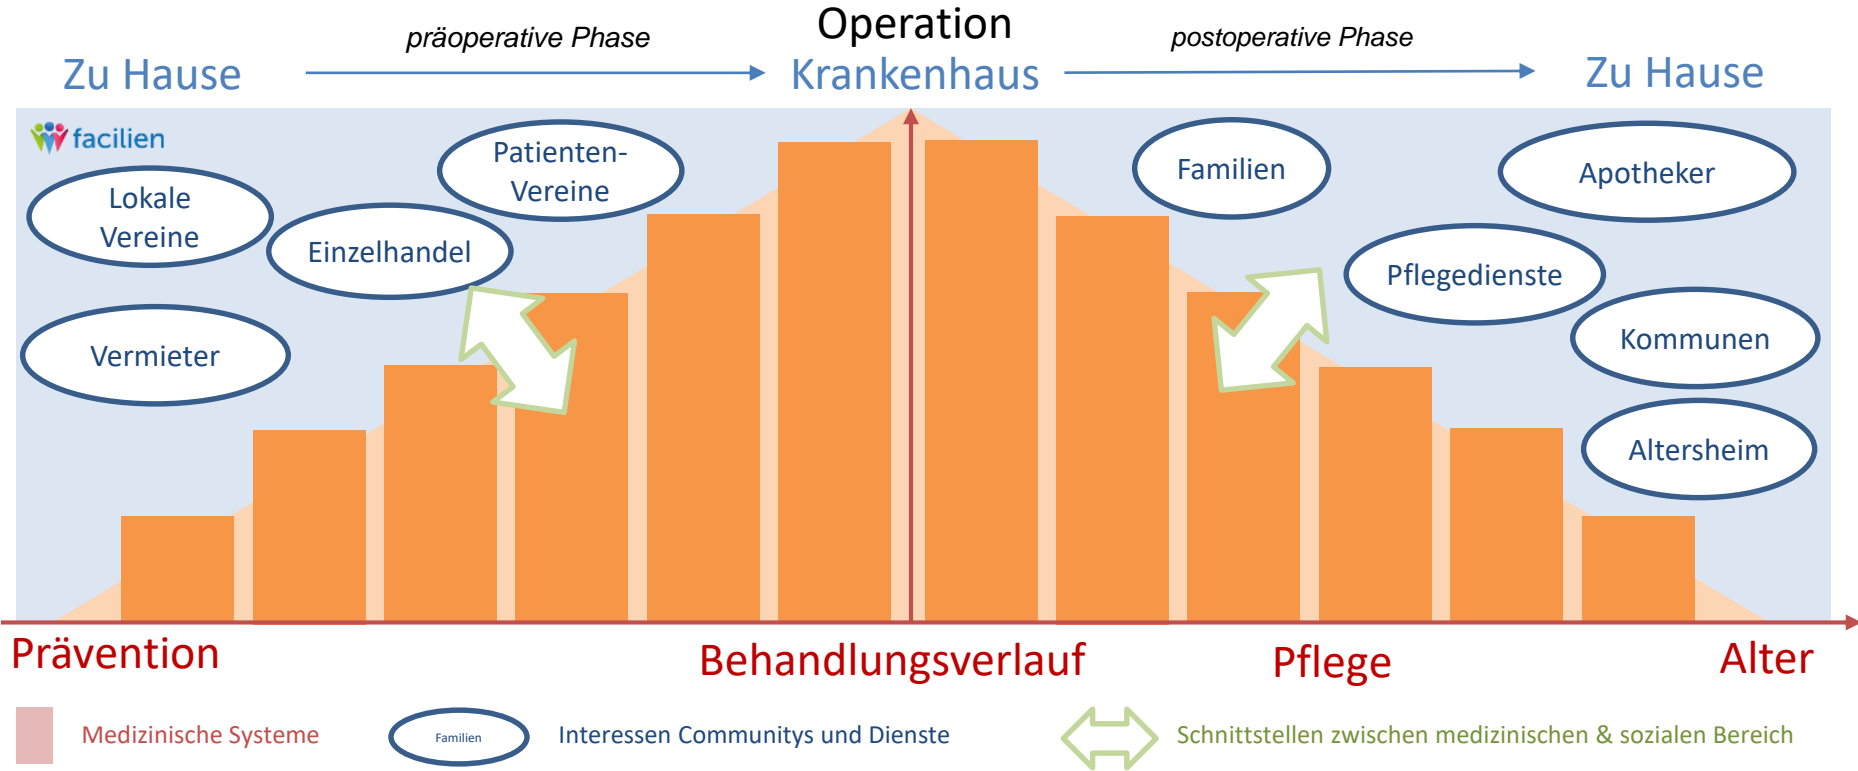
Zu Hause

präoperative Phase

Operation

Krankenhaus

postoperative Phase

Zu Hause

facilien

Lokale Vereine

Patienten-Vereine

Einzelhandel

Vermieter

Familien

Apotheker

Pflegedienste

Kommunen

Altersheim

Prävention

Behandlungsverlauf

Pflege

Alter

Medizinische Systeme

Familien

Interessen Communitys und Dienste

Schnittstellen zwischen medizinischen & sozialen Bereich